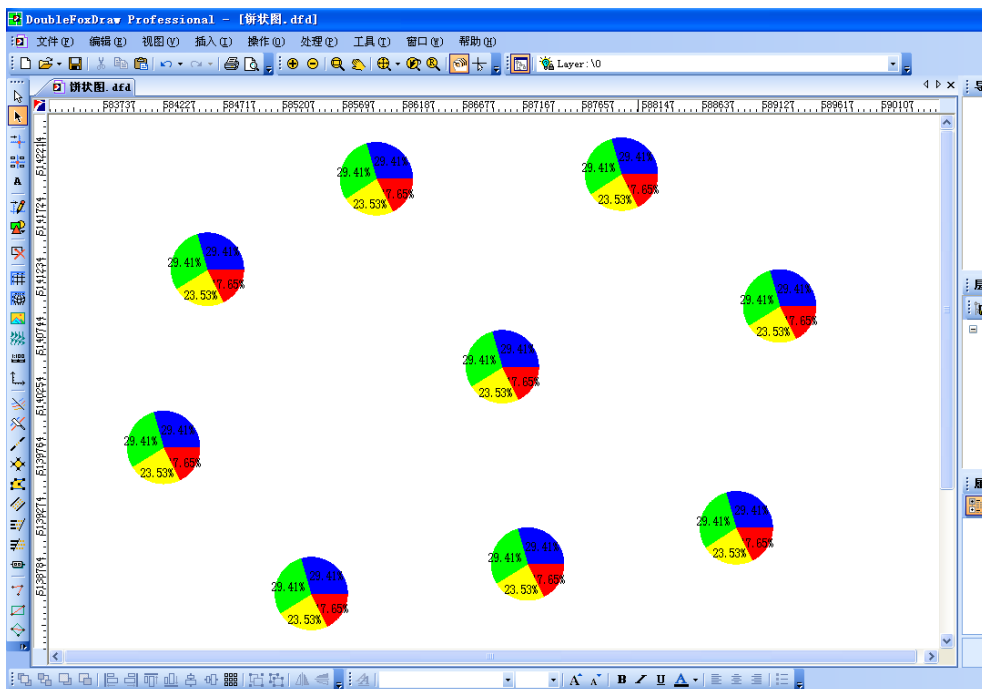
DoubleFoxDraw Professional - [饼状图.dfd]

文件(F) 编辑(E) 视图(V) 插入(I) 操作(O) 处理(P) 工具(T) 窗口(W) 帮助(H)

Layer:\0

饼状图.dfd

583737 584227 584717 585207 585697 586187 586677 587167 587657 588147 588637 589127 589617 590107

5142214 5141724 5141234 5140744 5140254 5139764 5139274 5138784

29.41% 29.41% 7.65% 23.53%

29.41% 29.41% 7.65% 23.53%

29.41% 29.41% 7.65% 23.53%

29.41% 29.41% 7.65% 23.53%

29.41% 29.41% 7.65% 23.53%

29.41% 29.41% 7.65% 23.53%

29.41% 29.41% 7.65% 23.53%

29.41% 29.41% 7.65% 23.53%

29.41% 29.41% 7.65% 23.53%

B I U A